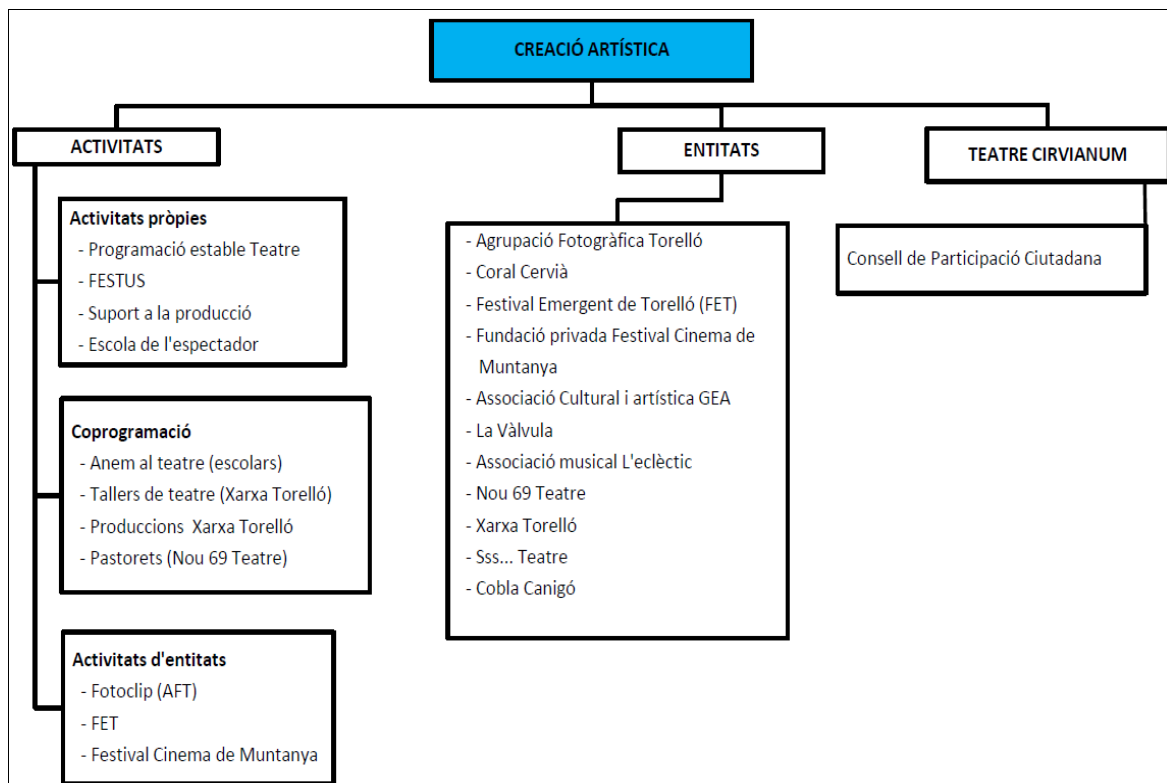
CREACIÓ ARTÍSTICA

ACTIVITATS

Activitats pròpies
- Programació estable Teatre
- FESTUS
- Suport a la producció
- Escola de l'espectador

Coprogramació
- Anem al teatre (escolars)
- Tallers de teatre (Xarxa Torelló)
- Produccions Xarxa Torelló
- Pastorets (Nou 69 Teatre)

Activitats d'entitats
- Fotoclip (AFT)
- FET
- Festival Cinema de Muntanya

ENTITATS

- Agrupació Fotogràfica Torelló
- Coral Cervià
- Festival Emergent de Torelló (FET)
- Fundació privada Festival Cinema de Muntanya
- Associació Cultural i artística GEA
- La Vàlvula
- Associació musical L'eclèctic
- Nou 69 Teatre
- Xarxa Torelló
- Sss... Teatre
- Cobla Canigó

TEATRE CIRVIANUM

Consell de Participació Ciutadana